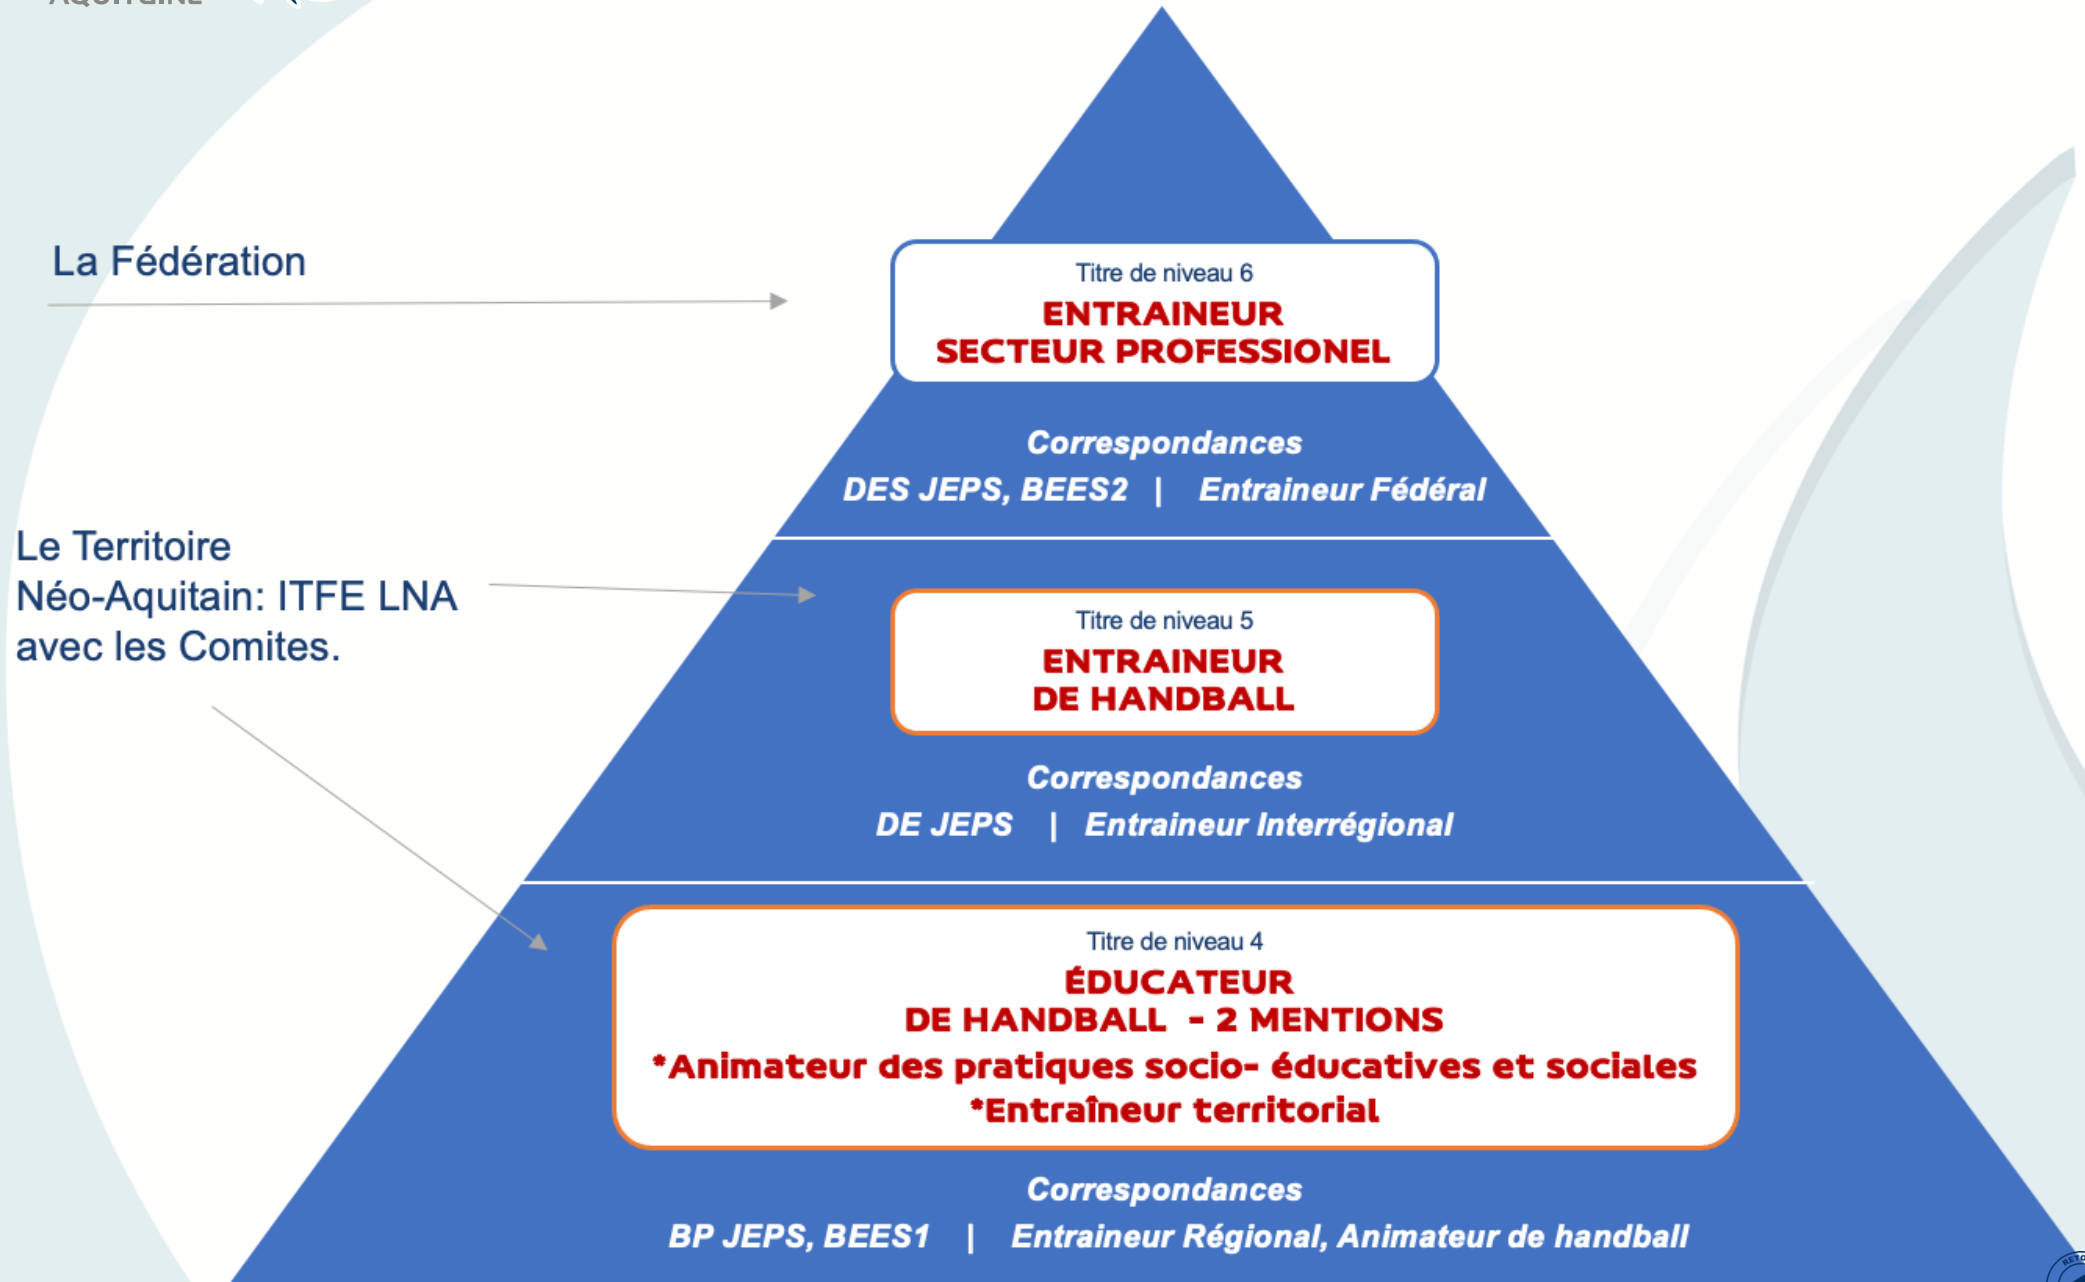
La Fédération

Titre de niveau 6
ENTRAINEUR
SECTEUR PROFESSIONEL

Correspondances
DES JEPS, BEES2 | Entraineur Fédéral

Le Territoire Néo-Aquitain: ITFE LNA avec les Comites.

Titre de niveau 5
ENTRAINEUR
DE HANDBALL

Correspondances
DE JEPS | Entraineur Interrégional

Titre de niveau 4
ÉDUCATEUR
DE HANDBALL - 2 MENTIONS
*Animateur des pratiques socio- éducatives et sociales
*Entraîneur territorial

Correspondances
BP JEPS, BEES1 | Entraineur Régional, Animateur de handball